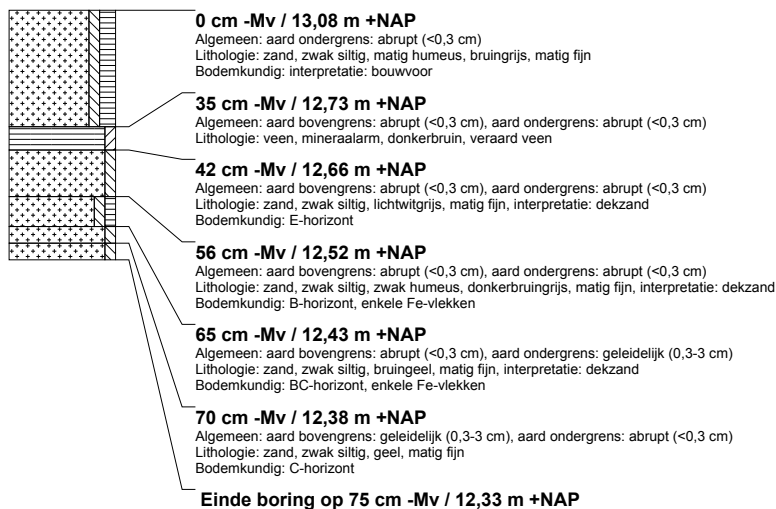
**0 cm -Mv / 13,08 m +NAP**
Algemeen: aard ondergrens: abrupt (<0,3 cm)
Lithologie: zand, zwak siltig, matig humeus, bruingrijs, matig fijn
Bodemkundig: interpretatie: bouwvoor

**35 cm -Mv / 12,73 m +NAP**
Algemeen: aard bovengrens: abrupt (<0,3 cm), aard ondergrens: abrupt (<0,3 cm)
Lithologie: veen, mineraalarm, donkerbruin, veraard veen

**42 cm -Mv / 12,66 m +NAP**
Algemeen: aard bovengrens: abrupt (<0,3 cm), aard ondergrens: abrupt (<0,3 cm)
Lithologie: zand, zwak siltig, lichtwitgrijs, matig fijn, interpretatie: dekzand
Bodemkundig: E-horizont

**56 cm -Mv / 12,52 m +NAP**
Algemeen: aard bovengrens: abrupt (<0,3 cm), aard ondergrens: abrupt (<0,3 cm)
Lithologie: zand, zwak siltig, zwak humeus, donkerbruingrijs, matig fijn, interpretatie: dekzand
Bodemkundig: B-horizont, enkele Fe-vlekken

**65 cm -Mv / 12,43 m +NAP**
Algemeen: aard bovengrens: abrupt (<0,3 cm), aard ondergrens: geleidelijk (0,3-3 cm)
Lithologie: zand, zwak siltig, bruingeel, matig fijn, interpretatie: dekzand
Bodemkundig: BC-horizont, enkele Fe-vlekken

**70 cm -Mv / 12,38 m +NAP**
Algemeen: aard bovengrens: geleidelijk (0,3-3 cm), aard ondergrens: abrupt (<0,3 cm)
Lithologie: zand, zwak siltig, geel, matig fijn
Bodemkundig: C-horizont

**Einde boring op 75 cm -Mv / 12,33 m +NAP**